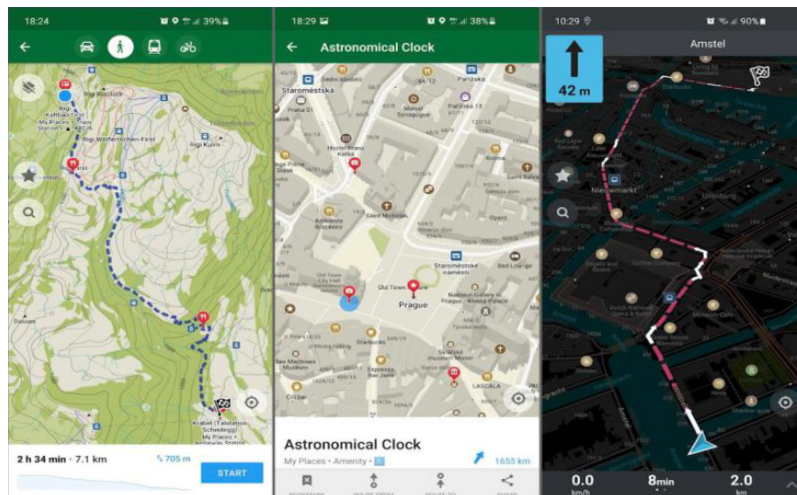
18:24
39%

Rigi Kaltbad
Rigi Rotstock
Rigi Wölfertschen-First
Rigi Kulm
Krabel (Talstation Scheidegg)
My Places

2 h 34 min · 7.1 km
705 m
START

18:29
38%

Astronomical Clock

Staroměstská
Old Town Hall
Prague
Staroměstské náměstí
Sex Machines Museum
Starbucks
LASCALA

Astronomical Clock
My Places • Amenity •
1655 km

10:29
90%

42 m
Amstel
Nieuwmarkt

0.0
km/h
8min
2.0
km